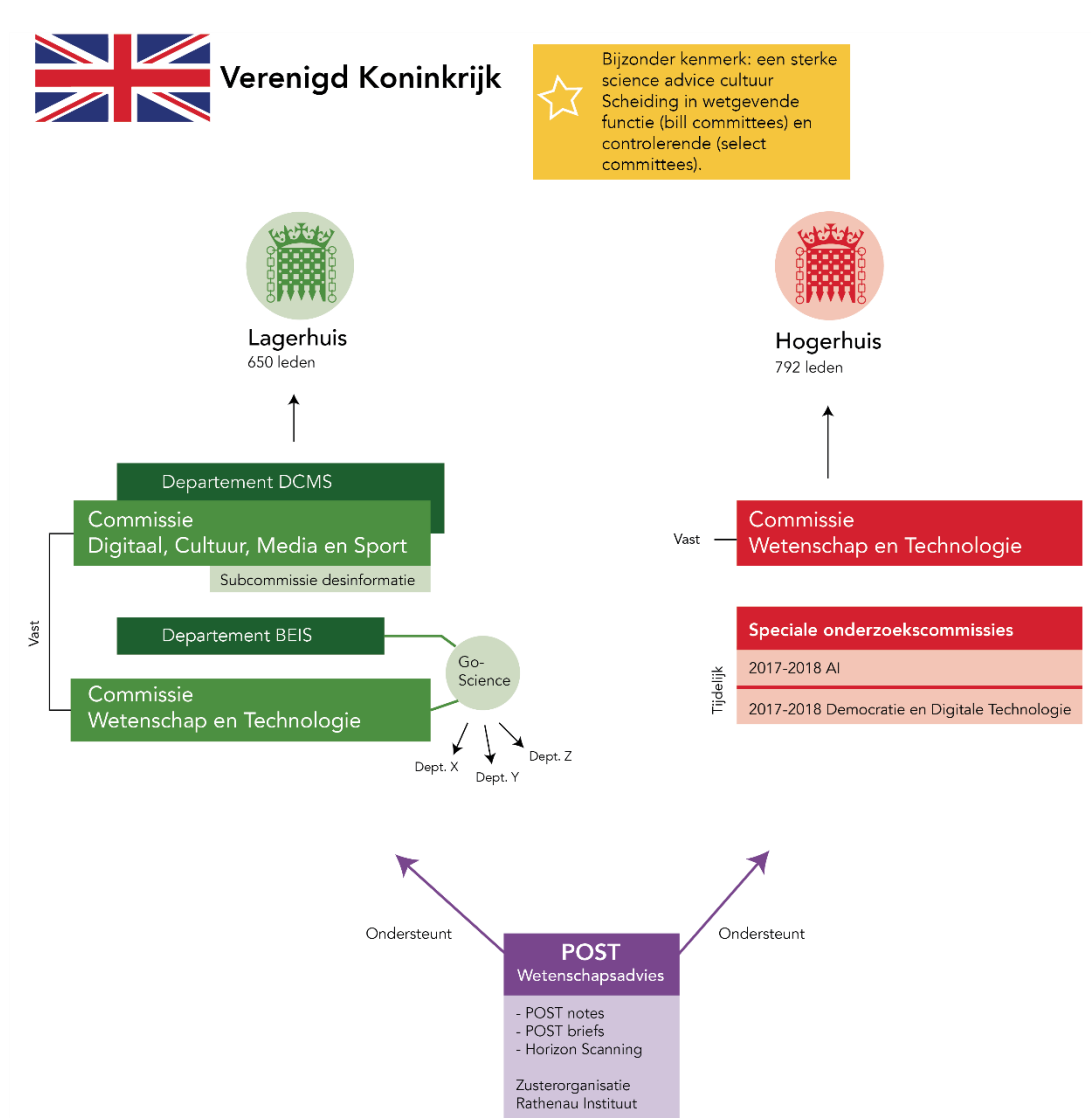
Verenigd Koninkrijk

Bijzonder kenmerk: een sterke science advice cultuur
Scheiding in wetgevende functie (bill committees) en controlerende (select committees).

Lagerhuis
650 leden

Hogerhuis
792 leden

Departement DCMS

Commissie
Digitaal, Cultuur, Media en Sport

Subcommissie desinformatie

Vast

Departement BEIS

Go-Science

Commissie
Wetenschap en Technologie

Dept. X
Dept. Y
Dept. Z

Vast

Commissie
Wetenschap en Technologie

Tijdelijk

Speciale onderzoekscommissies

2017-2018 AI

2017-2018 Democratie en Digitale Technologie

Ondersteunt

Ondersteunt

POST
Wetenschapsadvies

- POST notes
- POST briefs
- Horizon Scanning

Zusterorganisatie
Rathenau Instituut